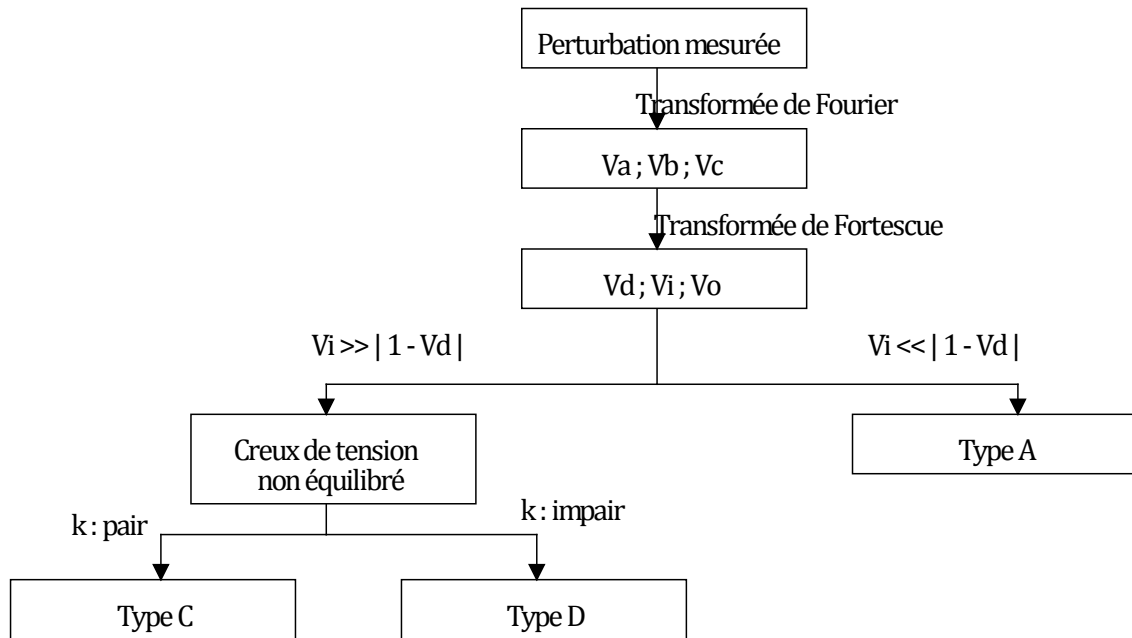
Perturbation mesurée

Transformée de Fourier

Va ; Vb ; Vc

Transformée de Fortescue

Vd ; Vi ; Vo

Vi >> | 1 - Vd |

Vi << | 1 - Vd |

Creux de tension non équilibré

Type A

k : pair

k : impair

Type C

Type D